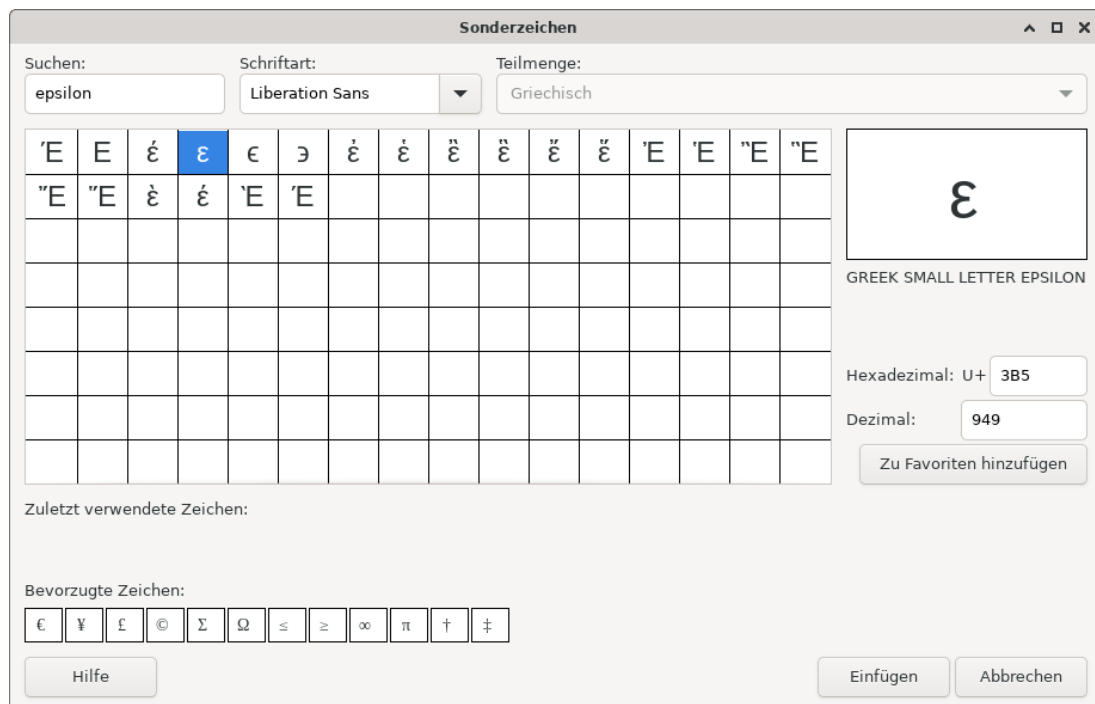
Sonderzeichen

Suchen:
epsilon
Schriftart:
Liberation Sans
Teilmenge:
Griechisch

| Έ | Ε | έ | ε | ϵ |϶ | ἐ | ἑ | ἒ | ἓ | ἔ | ἕ | Ἐ | Ἑ | Ἒ | Ἓ |
|---|---|---|---|---|---|---|---|---|---|---|---|---|---|---|---|
| Ἔ | Ἕ | ὲ | έ | Ὲ | Έ | | | | | | | | | | |

ε
GREEK SMALL LETTER EPSILON
Hexadezimal: U+ 3B5
Dezimal: 949
Zu Favoriten hinzufügen

Zuletzt verwendete Zeichen:

Bevorzugte Zeichen:
€ ¥ £ © Σ Ω ≤ ≥ ∞ π † ‡

Hilfe
Einfügen
Abbrechen